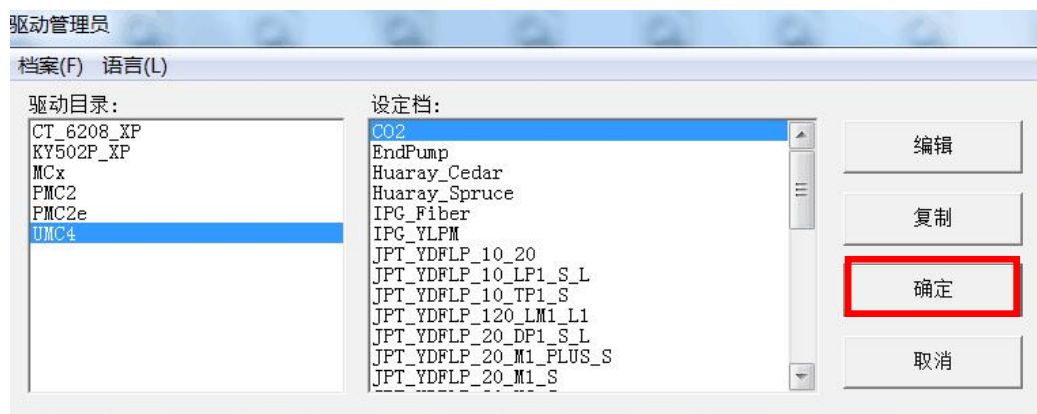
驱动管理员

档案(F) 语言(L)

驱动目录:

CT_6208_XP
KY502P_XP
MCx
PMC2
PMC2e
UMC4

设定档:

CO2
EndPump
Huaray_Cedar
Huaray_Spruce
IPG_Fiber
IPG_YLPM
JPT_YDFLP_10_20
JPT_YDFLP_10_LP1_S_L
JPT_YDFLP_10_TP1_S
JPT_YDFLP_120_LM1_L1
JPT_YDFLP_20_DP1_S_L
JPT_YDFLP_20_M1_PLUS_S
JPT_YDFLP_20_M1_S

编辑

复制

确定

取消